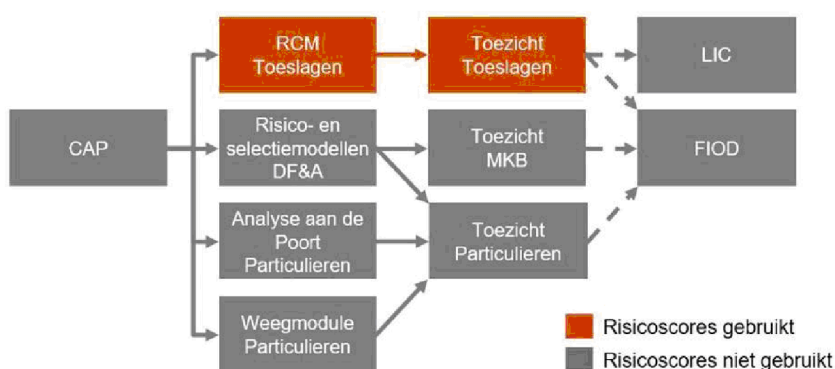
CAP

RCM Toeslagen

Risico- en selectiemodellen DF&A

Analyse aan de Poort Particulieren

Weegmodule Particulieren

Toezicht Toeslagen

Toezicht MKB

Toezicht Particulieren

LIC

FIOD

Risicoscores gebruikt

Risicoscores niet gebruikt